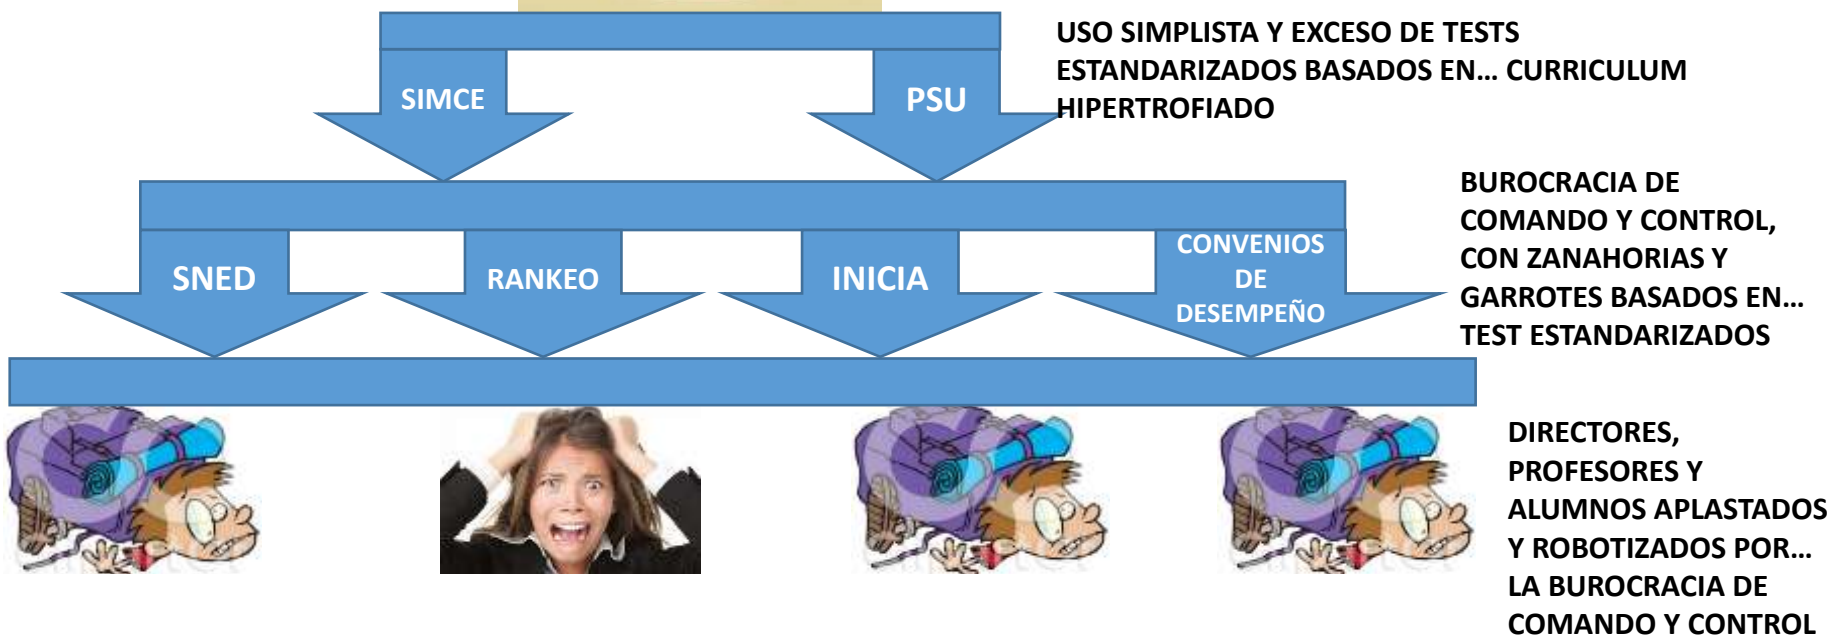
SIMCE

PSU

USO SIMPLISTA Y EXCESO DE TESTS ESTANDARIZADOS BASADOS EN… CURRICULUM HIPERTROFIADO

SNED

RANKEO

INICIA

CONVENIOS DE DESEMPEÑO

BUROCRACIA DE COMANDO Y CONTROL, CON ZANAHORIAS Y GARROTES BASADOS EN… TEST ESTANDARIZADOS

DIRECTORES, PROFESORES Y ALUMNOS APLASTADOS Y ROBOTIZADOS POR… LA BUROCRACIA DE COMANDO Y CONTROL